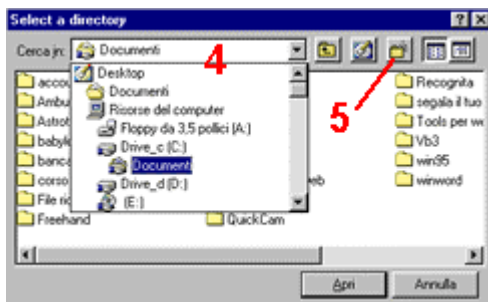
Select a directory

Cerca in: Documenti

Desktop
Documenti
Risorse del computer
Floppy da 3,5 pollici (A:)
Drive_c (C:)
Documenti
Drive_d (D:)
(E:)

4

5

accou
Ambu
Astrot
babyl
banca
corso
File ric
Freehand

eb
QuickCam

Recognita
segala il tuo
Tools per w
Vb3
win95
winword

Apri
Annulla